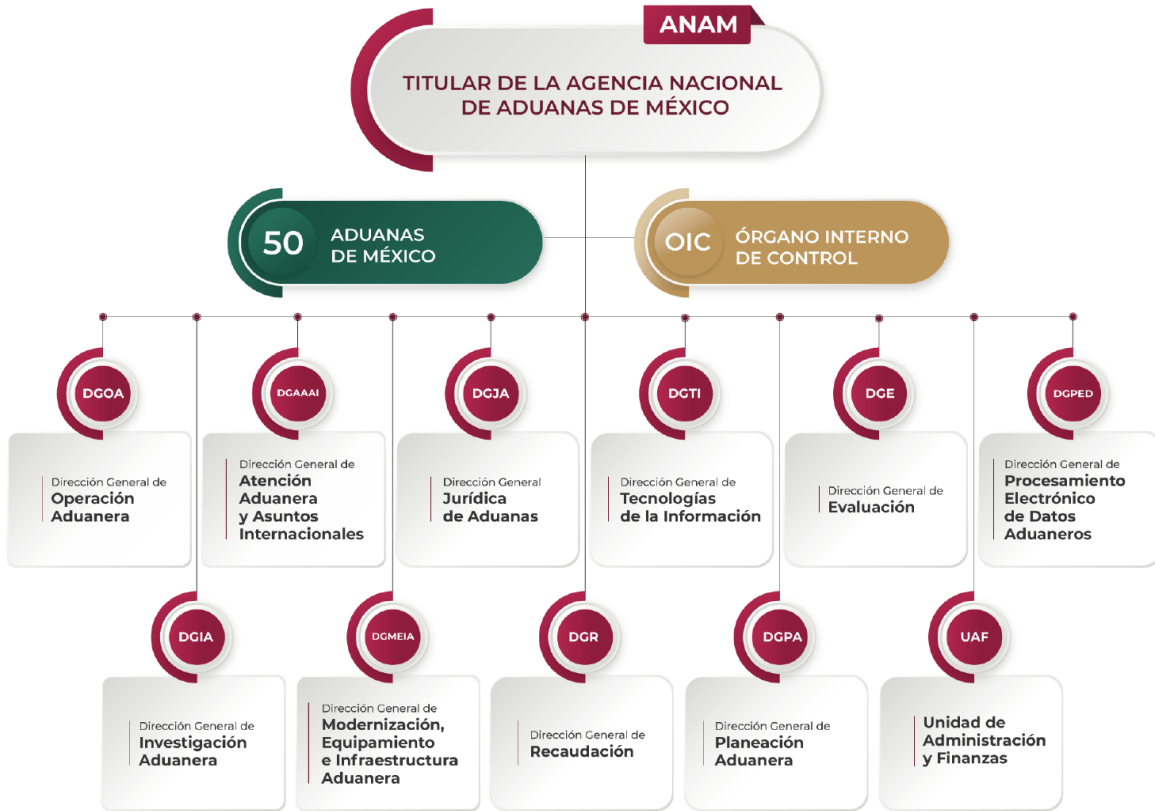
ANAM

TITULAR DE LA AGENCIA NACIONAL DE ADUANAS DE MÉXICO

50 ADUANAS DE MÉXICO

OIC ÓRGANO INTERNO DE CONTROL

DGOA
Dirección General de
Operación Aduanera

DGAAAI
Dirección General de
Atención Aduanera y Asuntos Internacionales

DGJA
Dirección General
Jurídica de Aduanas

DGTI
Dirección General de
Tecnologías de la Información

DGE
Dirección General de
Evaluación

DGPED
Dirección General de
Procesamiento Electrónico de Datos Aduaneros

DGIA
Dirección General de
Investigación Aduanera

DGMEIA
Dirección General de
Modernización, Equipamiento e Infraestructura Aduanera

DGR
Dirección General de
Recaudación

DGPA
Dirección General de
Planeación Aduanera

UAF
Unidad de Administración y Finanzas